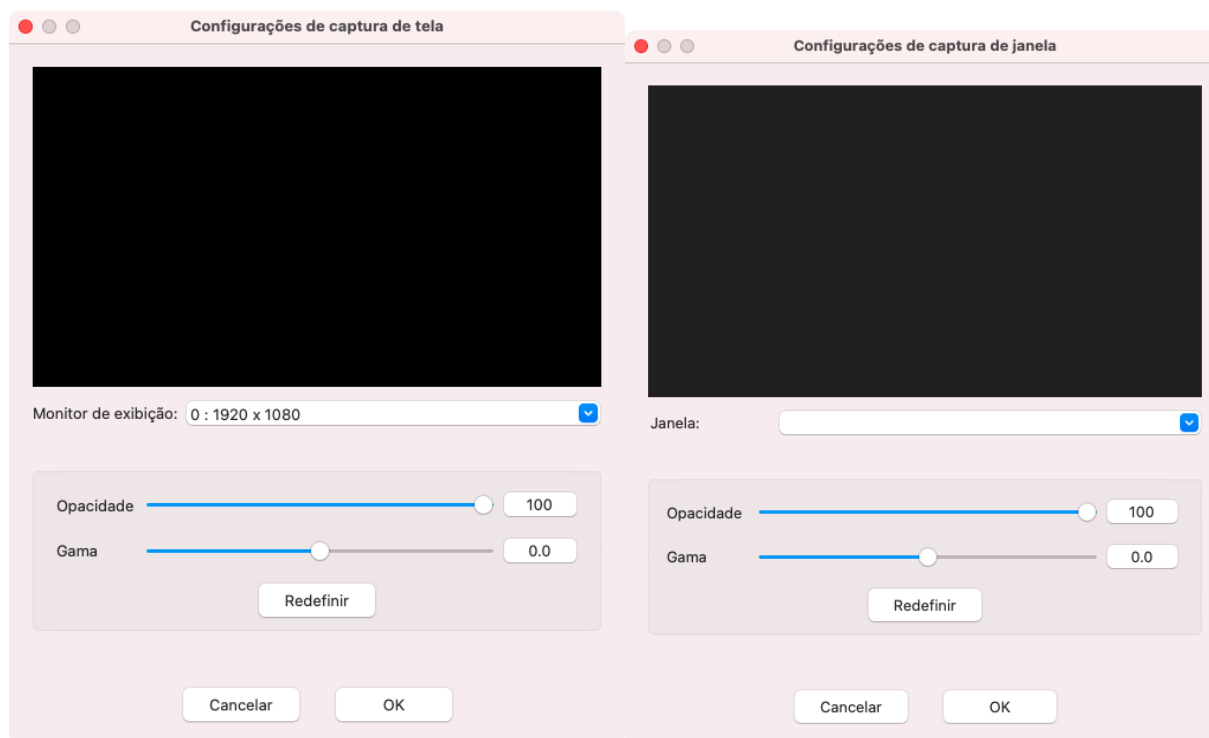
Configurações de captura de tela

Monitor de exibição: 0 : 1920 x 1080

Opacidade 100

Gama 0.0

Redefinir

Cancelar OK

Configurações de captura de janela

Janela:

Opacidade 100

Gama 0.0

Redefinir

Cancelar OK